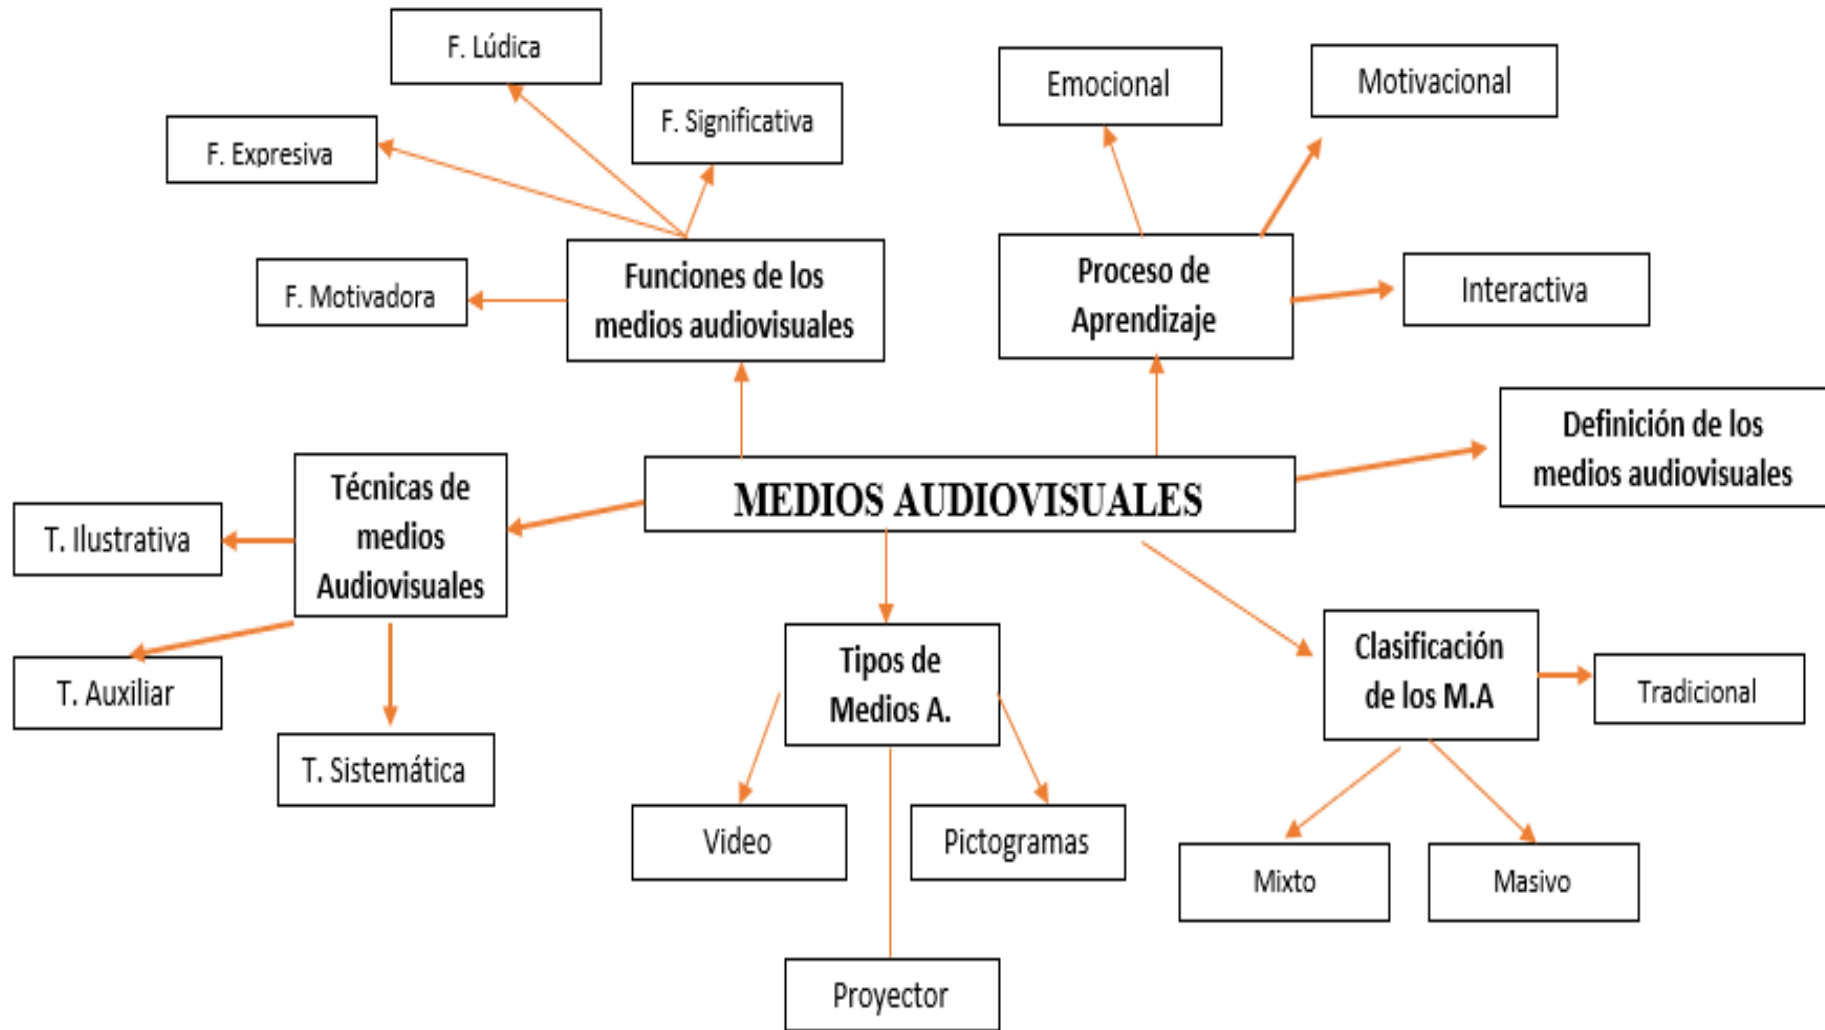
F. Lúdica

F. Significativa

F. Expresiva

F. Motivadora

Funciones de los medios audiovisuales

Emocional

Motivacional

Proceso de Aprendizaje

Interactiva

Definición de los medios audiovisuales

MEDIOS AUDIOVISUALES

Técnicas de medios Audiovisuales

T. Ilustrativa

T. Auxiliar

T. Sistemática

Tipos de Medios A.

Video

Pictogramas

Proyector

Clasificación de los M.A

Tradicional

Mixto

Masivo